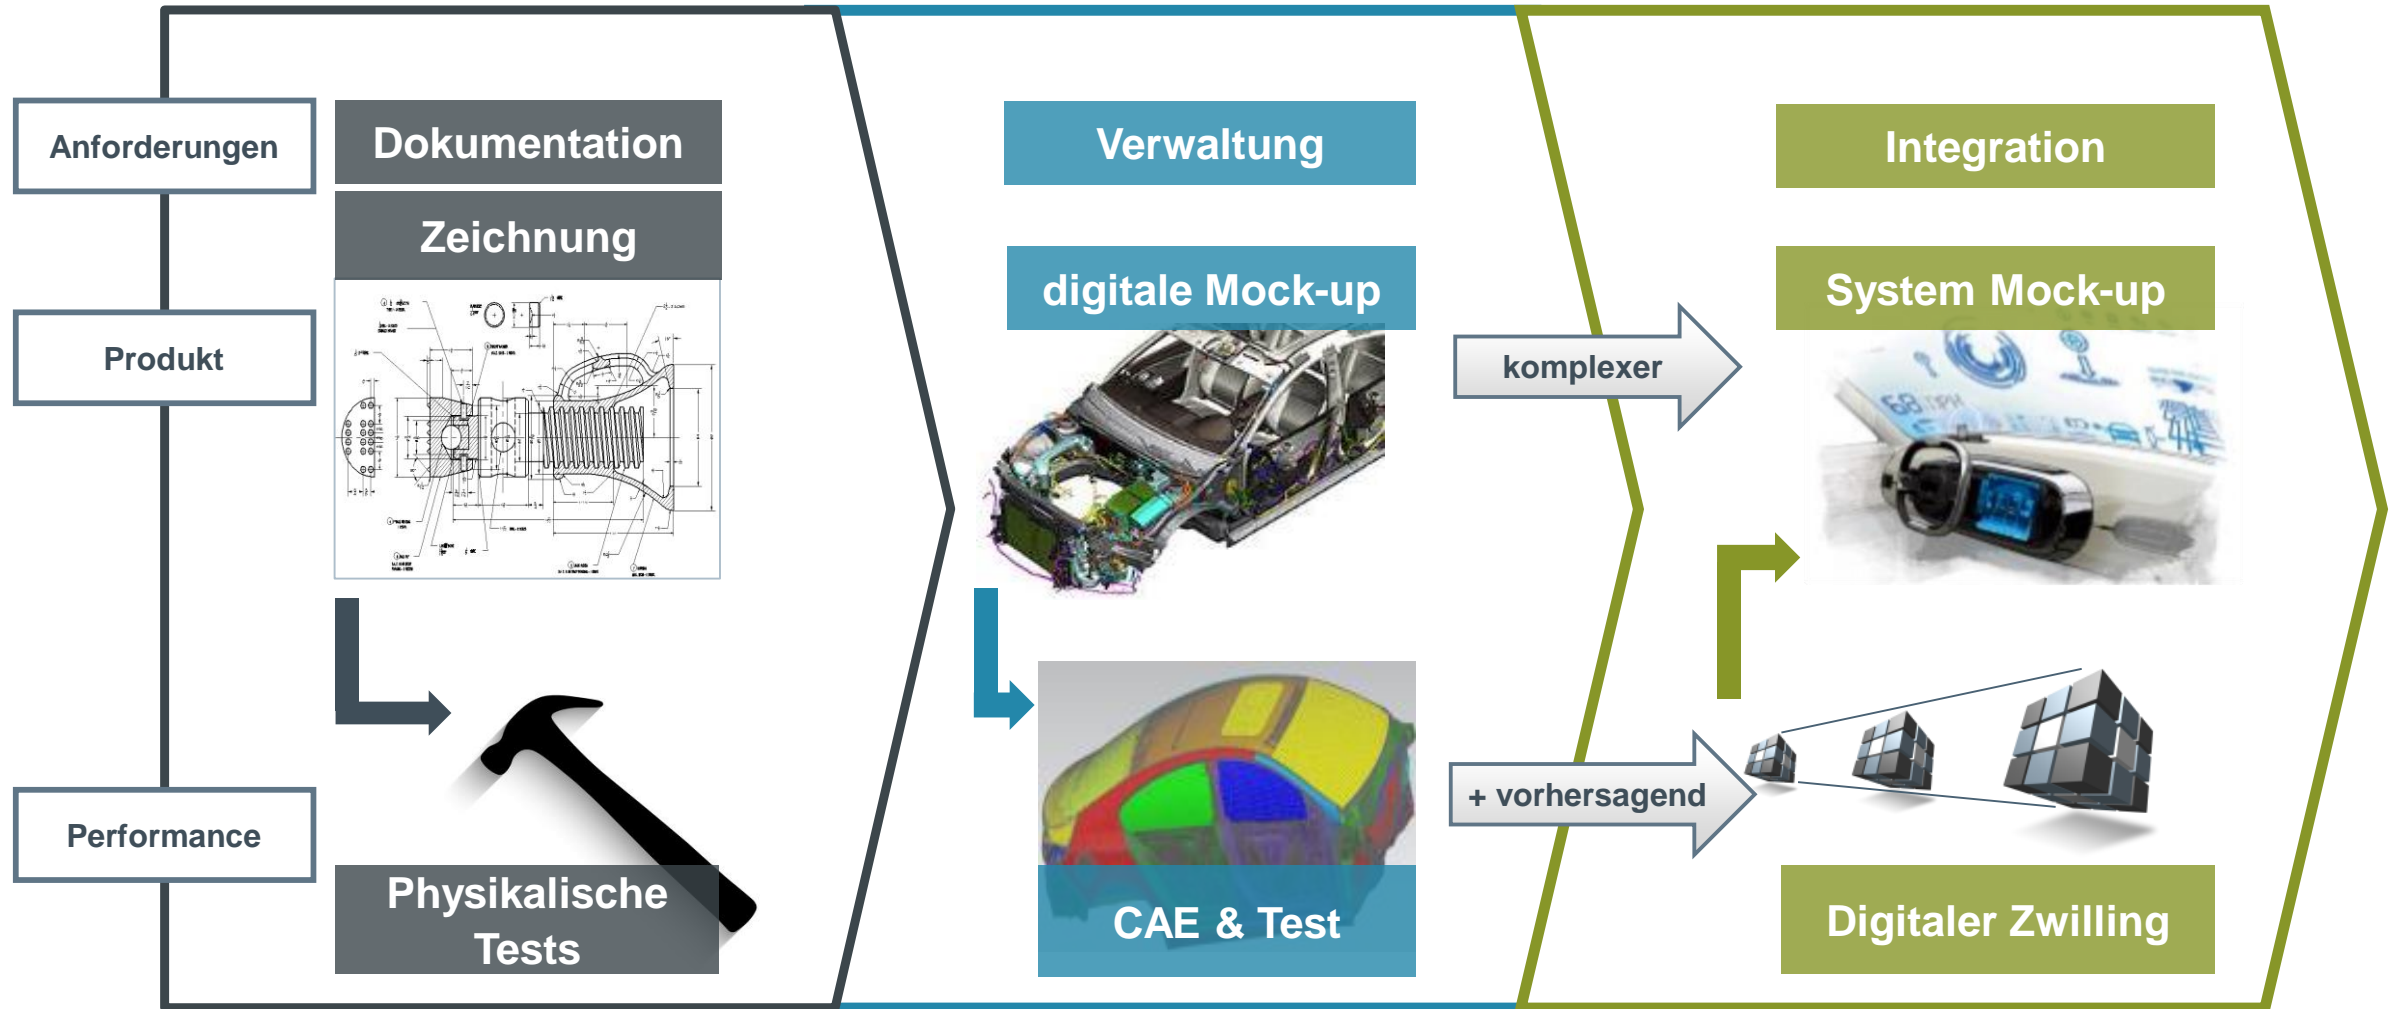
Anforderungen

Produkt

Performance

Dokumentation

Zeichnung

Physikalische Tests

Verwaltung

digitale Mock-up

CAE & Test

komplexer

+ vorhersagend

Integration

System Mock-up

Digitaler Zwilling